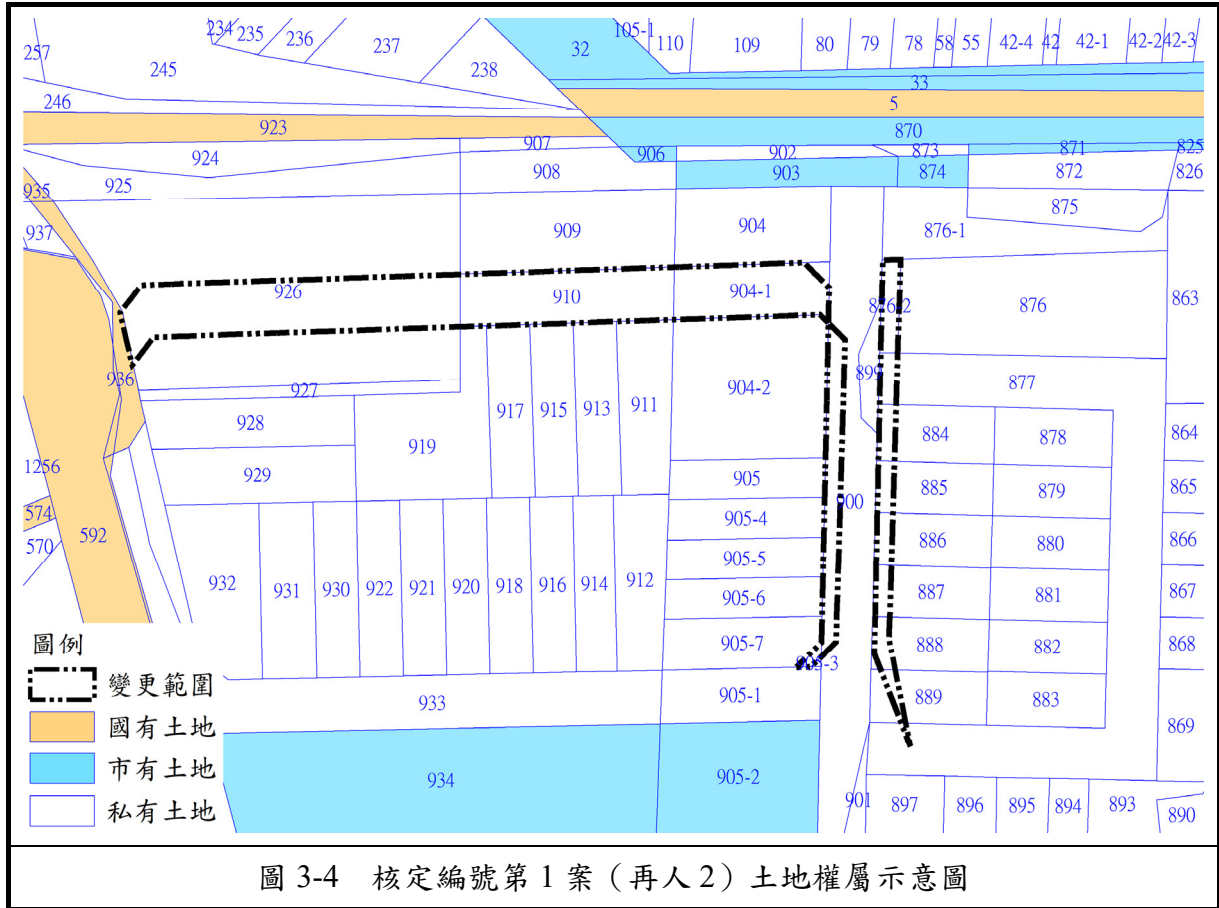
234 235 236 237 238 32 105-1 110 109 80 79 78 58 55 42-4 42 42-1 42-2 42-3
257 245 246 33 5
923 870
924 907 906 902 873 871 825
925 908 903 874 872 826
935 875
937 909 904 876-1
926 910 904-1 876-2 876 863
936 899 877
927 904-2
928 917 915 913 911 884 878 864
919
1256 929 905 885 879 865
574 900
592 905-4 886 880 866
570 905-5
932 931 930 922 921 920 918 916 914 912 905-6 887 881 867
905-7 888 882 868
905-3
933 905-1 889 883
869
934 905-2
901 897 896 895 894 893 890

圖例
變更範圍
國有土地
市有土地
私有土地

圖 3-4 核定編號第 1 案（再人 2）土地權屬示意圖